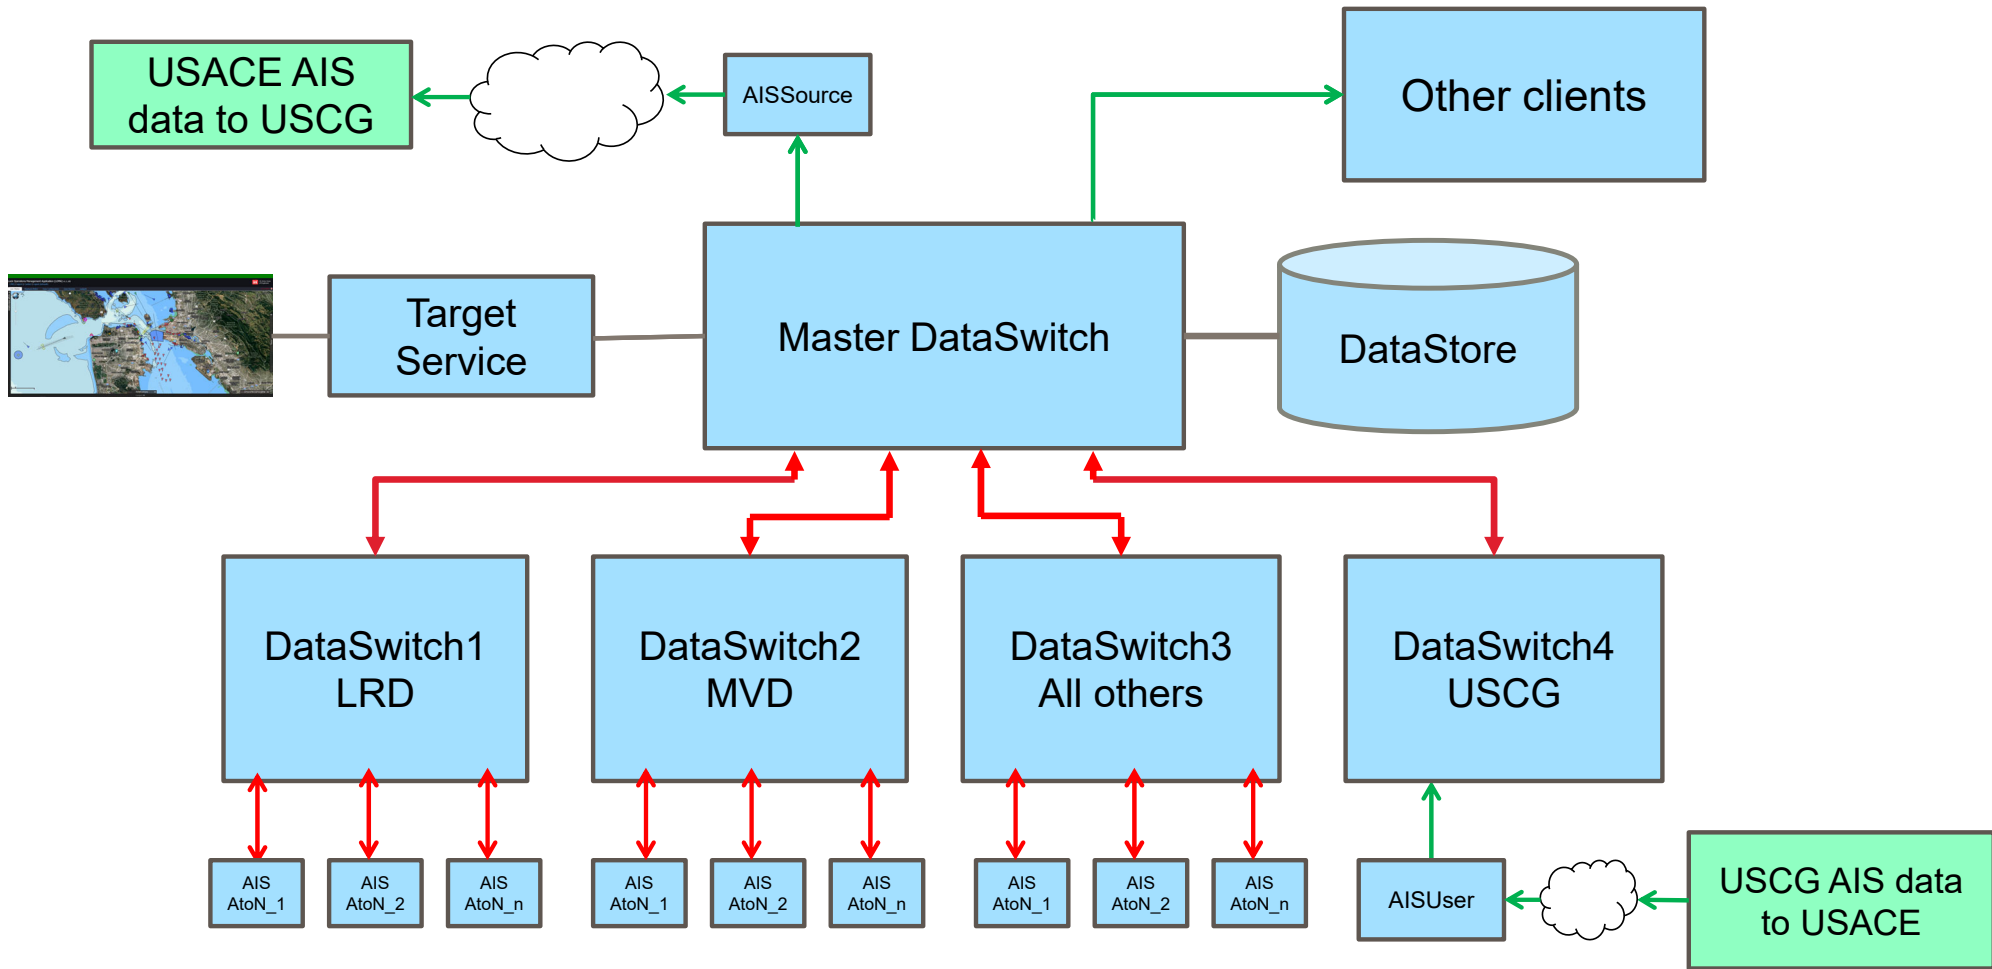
USACE AIS data to USCG

AISSource

Other clients

Target Service

Master DataSwitch

DataStore

DataSwitch1 LRD

DataSwitch2 MVD

DataSwitch3 All others

DataSwitch4 USCG

AIS AtoN_1

AIS AtoN_2

AIS AtoN_n

AIS AtoN_1

AIS AtoN_2

AIS AtoN_n

AIS AtoN_1

AIS AtoN_2

AIS AtoN_n

AISUser

USCG AIS data to USACE